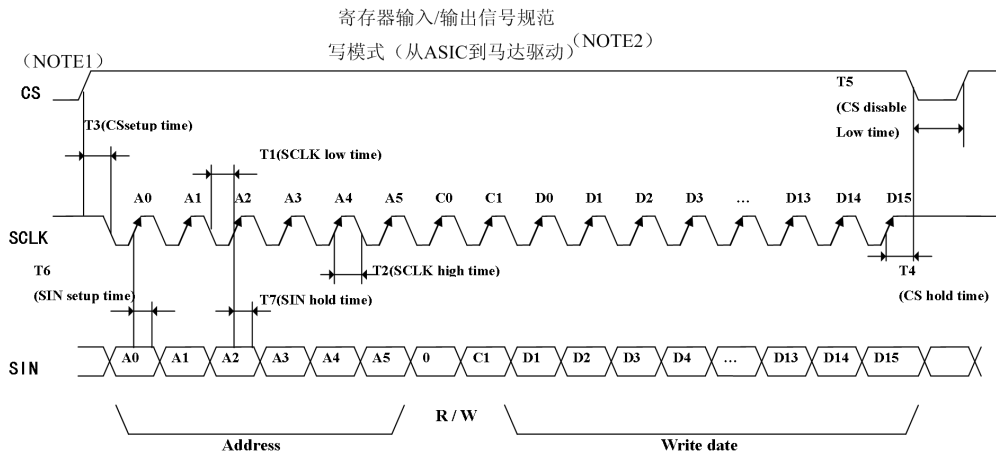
寄存器输入/输出信号规范

写模式（从ASIC到马达驱动）（NOTE2）

（NOTE1）

CS

T5
(CS disable
Low time)

T3(CSsetup time)

T1(SCLK low time)

A0 A1 A2 A3 A4 A5 C0 C1 D0 D1 D2 D3 … D13 D14 D15

SCLK

T2(SCLK high time)

T6
(SIN setup time)

T7(SIN hold time)

T4
(CS hold time)

SIN

A0 A1 A2 A3 A4 A5 0 C1 D1 D2 D3 D4 … D13 D14 D15

R / W

Address

Write date